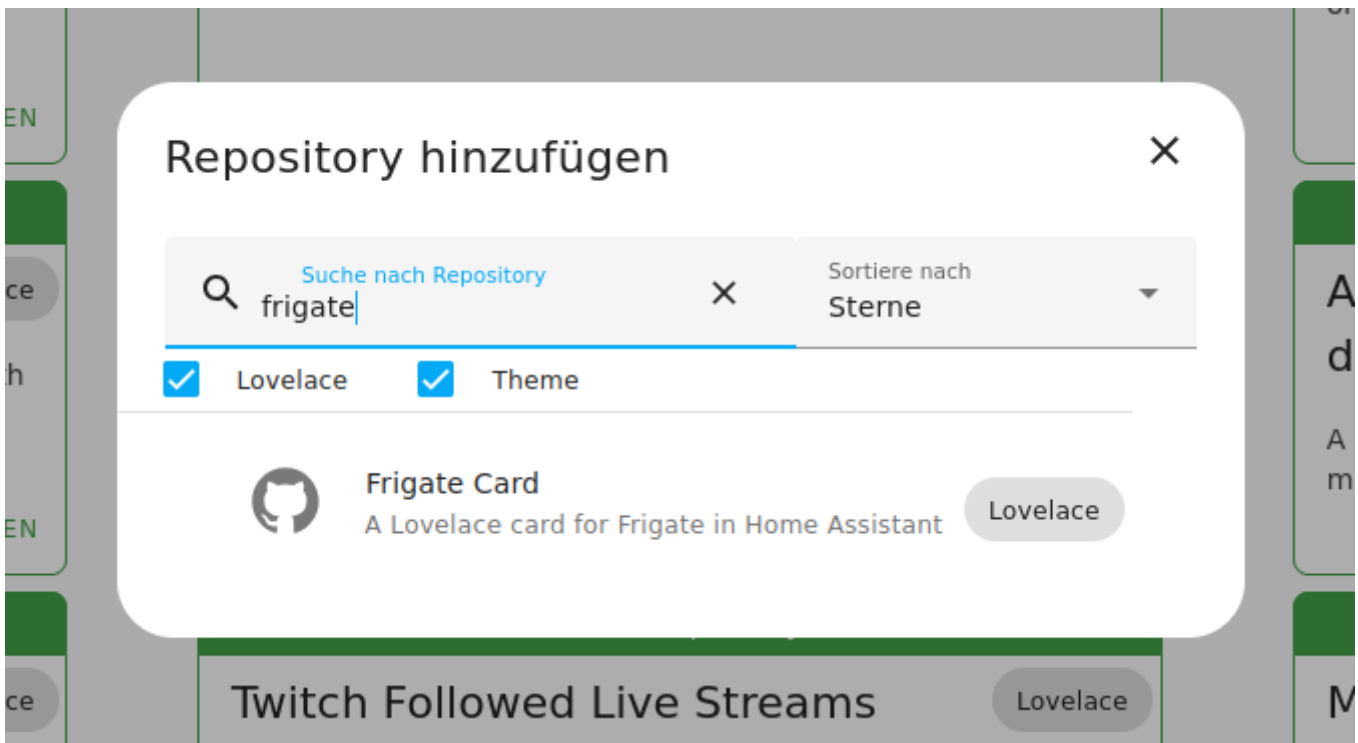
EN

ce

h

EN

ce

Repository hinzufügen

Suche nach Repository
frigate

Sortiere nach
Sterne

Lovelace

Theme

Frigate Card
A Lovelace card for Frigate in Home Assistant

Lovelace

Twitch Followed Live Streams

Lovelace

A
d

A
m

M